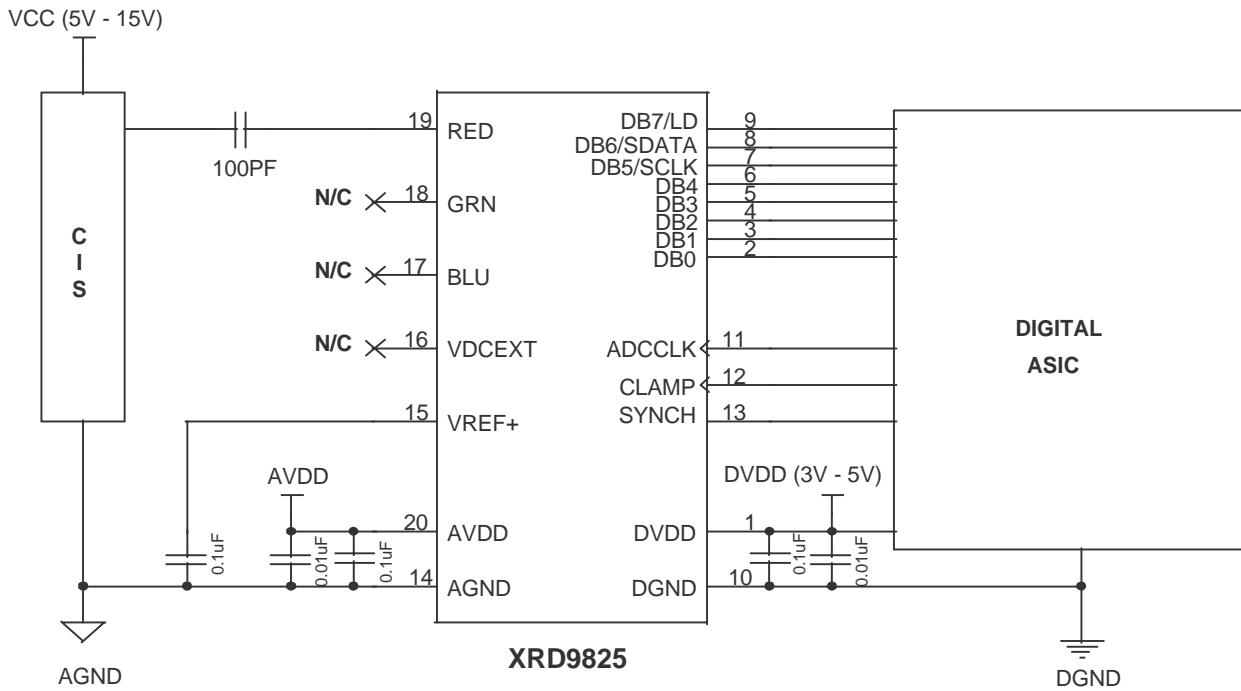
VCC (5V - 15V)

C
I
S

100PF

19 RED
N/C 18 GRN
N/C 17 BLU
N/C 16 VDCEXT
15 VREF+

AVDD
20 AVDD
14 AGND
0.1uF
0.01uF
0.1uF

DB7/LD 9
DB6/SDATA 8
DB5/SCLK 7
DB4 6
DB3 5
DB2 4
DB1 3
DB0 2

ADCCLK 11
CLAMP 12
SYNCH 13

DVDD (3V - 5V)
DVDD 1
DGND 10
0.1uF
0.01uF

DIGITAL
ASIC

XRD9825

AGND

DGND